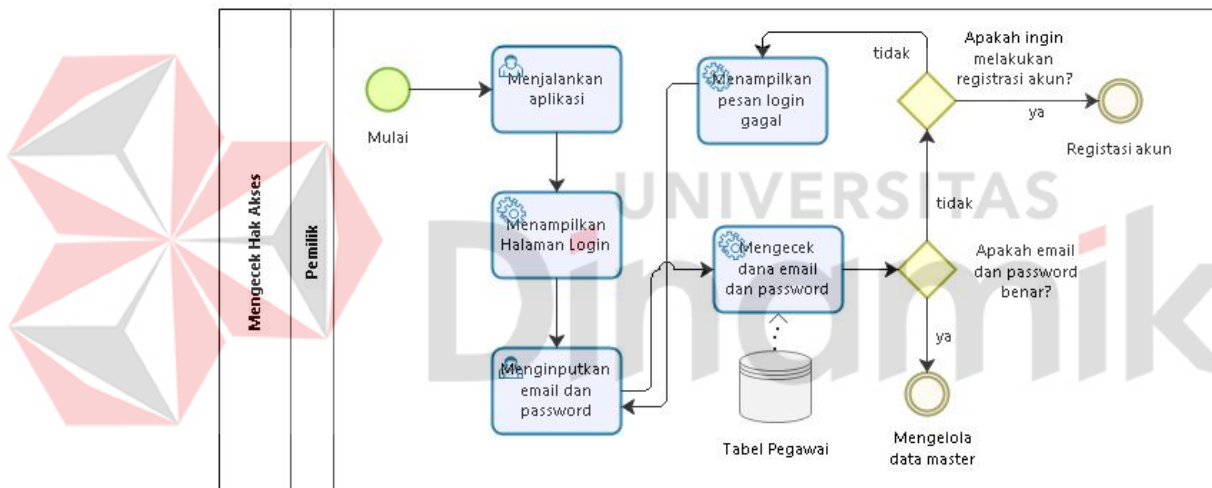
Mengecek Hak Akses

Pemilik

Mulai

Menjalankan aplikasi

Menampilkan Halaman Login

Menginputkan email dan password

Menampilkan pesan login gagal

Mengecek dana email dan password

Tabel Pegawai

tidak

Apakah ingin melakukan registrasi akun?

ya

Registasi akun

tidak

Apakah email dan password benar?

ya

Mengelola data master

UNIVERSITAS
Dinamika